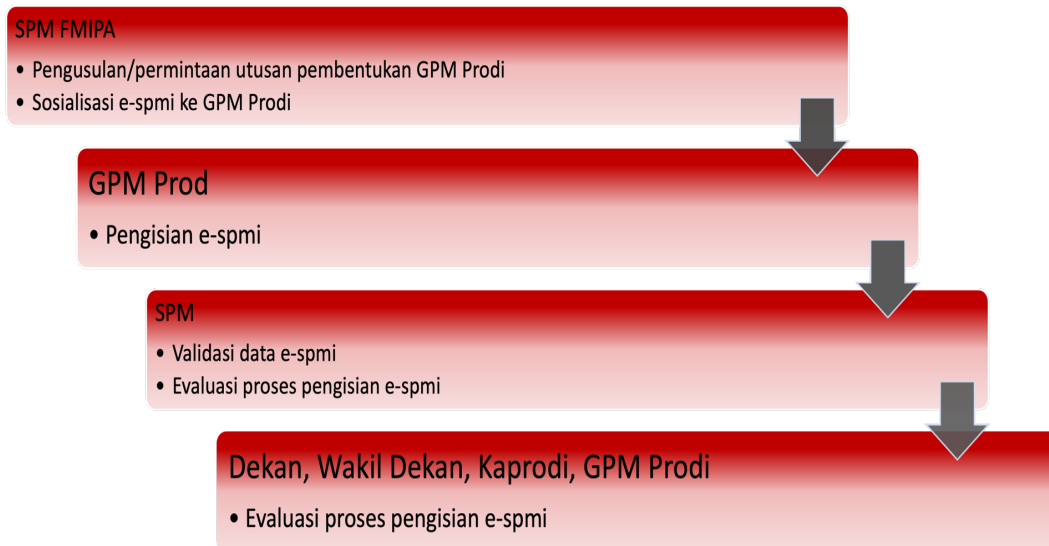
SPM FMIPA

• Pengusulan/permintaan utusan pembentukan GPM Prodi
• Sosialisasi e-spmi ke GPM Prodi

GPM Prod

• Pengisian e-spmi

SPM

• Validasi data e-spmi
• Evaluasi proses pengisian e-spmi

Dekan, Wakil Dekan, Kaprodi, GPM Prodi

• Evaluasi proses pengisian e-spmi